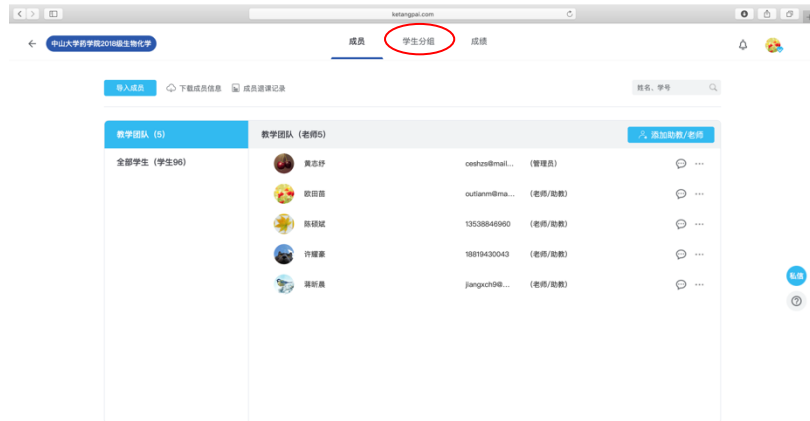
ketangpai.com

中山大学药学院2018级生物化学

成员

学生分组

成绩

导入成员

下载成员信息

成员退课记录

姓名、学号

教学团队（5）

全部学生（学生96）

教学团队（老师5）

添加助教/老师

黄志纾 ceshzs@mail... （管理员）

欧田苗 outianm@ma... （老师/助教）

陈硕斌 13538846960 （老师/助教）

许耀豪 18819430043 （老师/助教）

蒋昕晨 jiangxch9@... （老师/助教）

私信